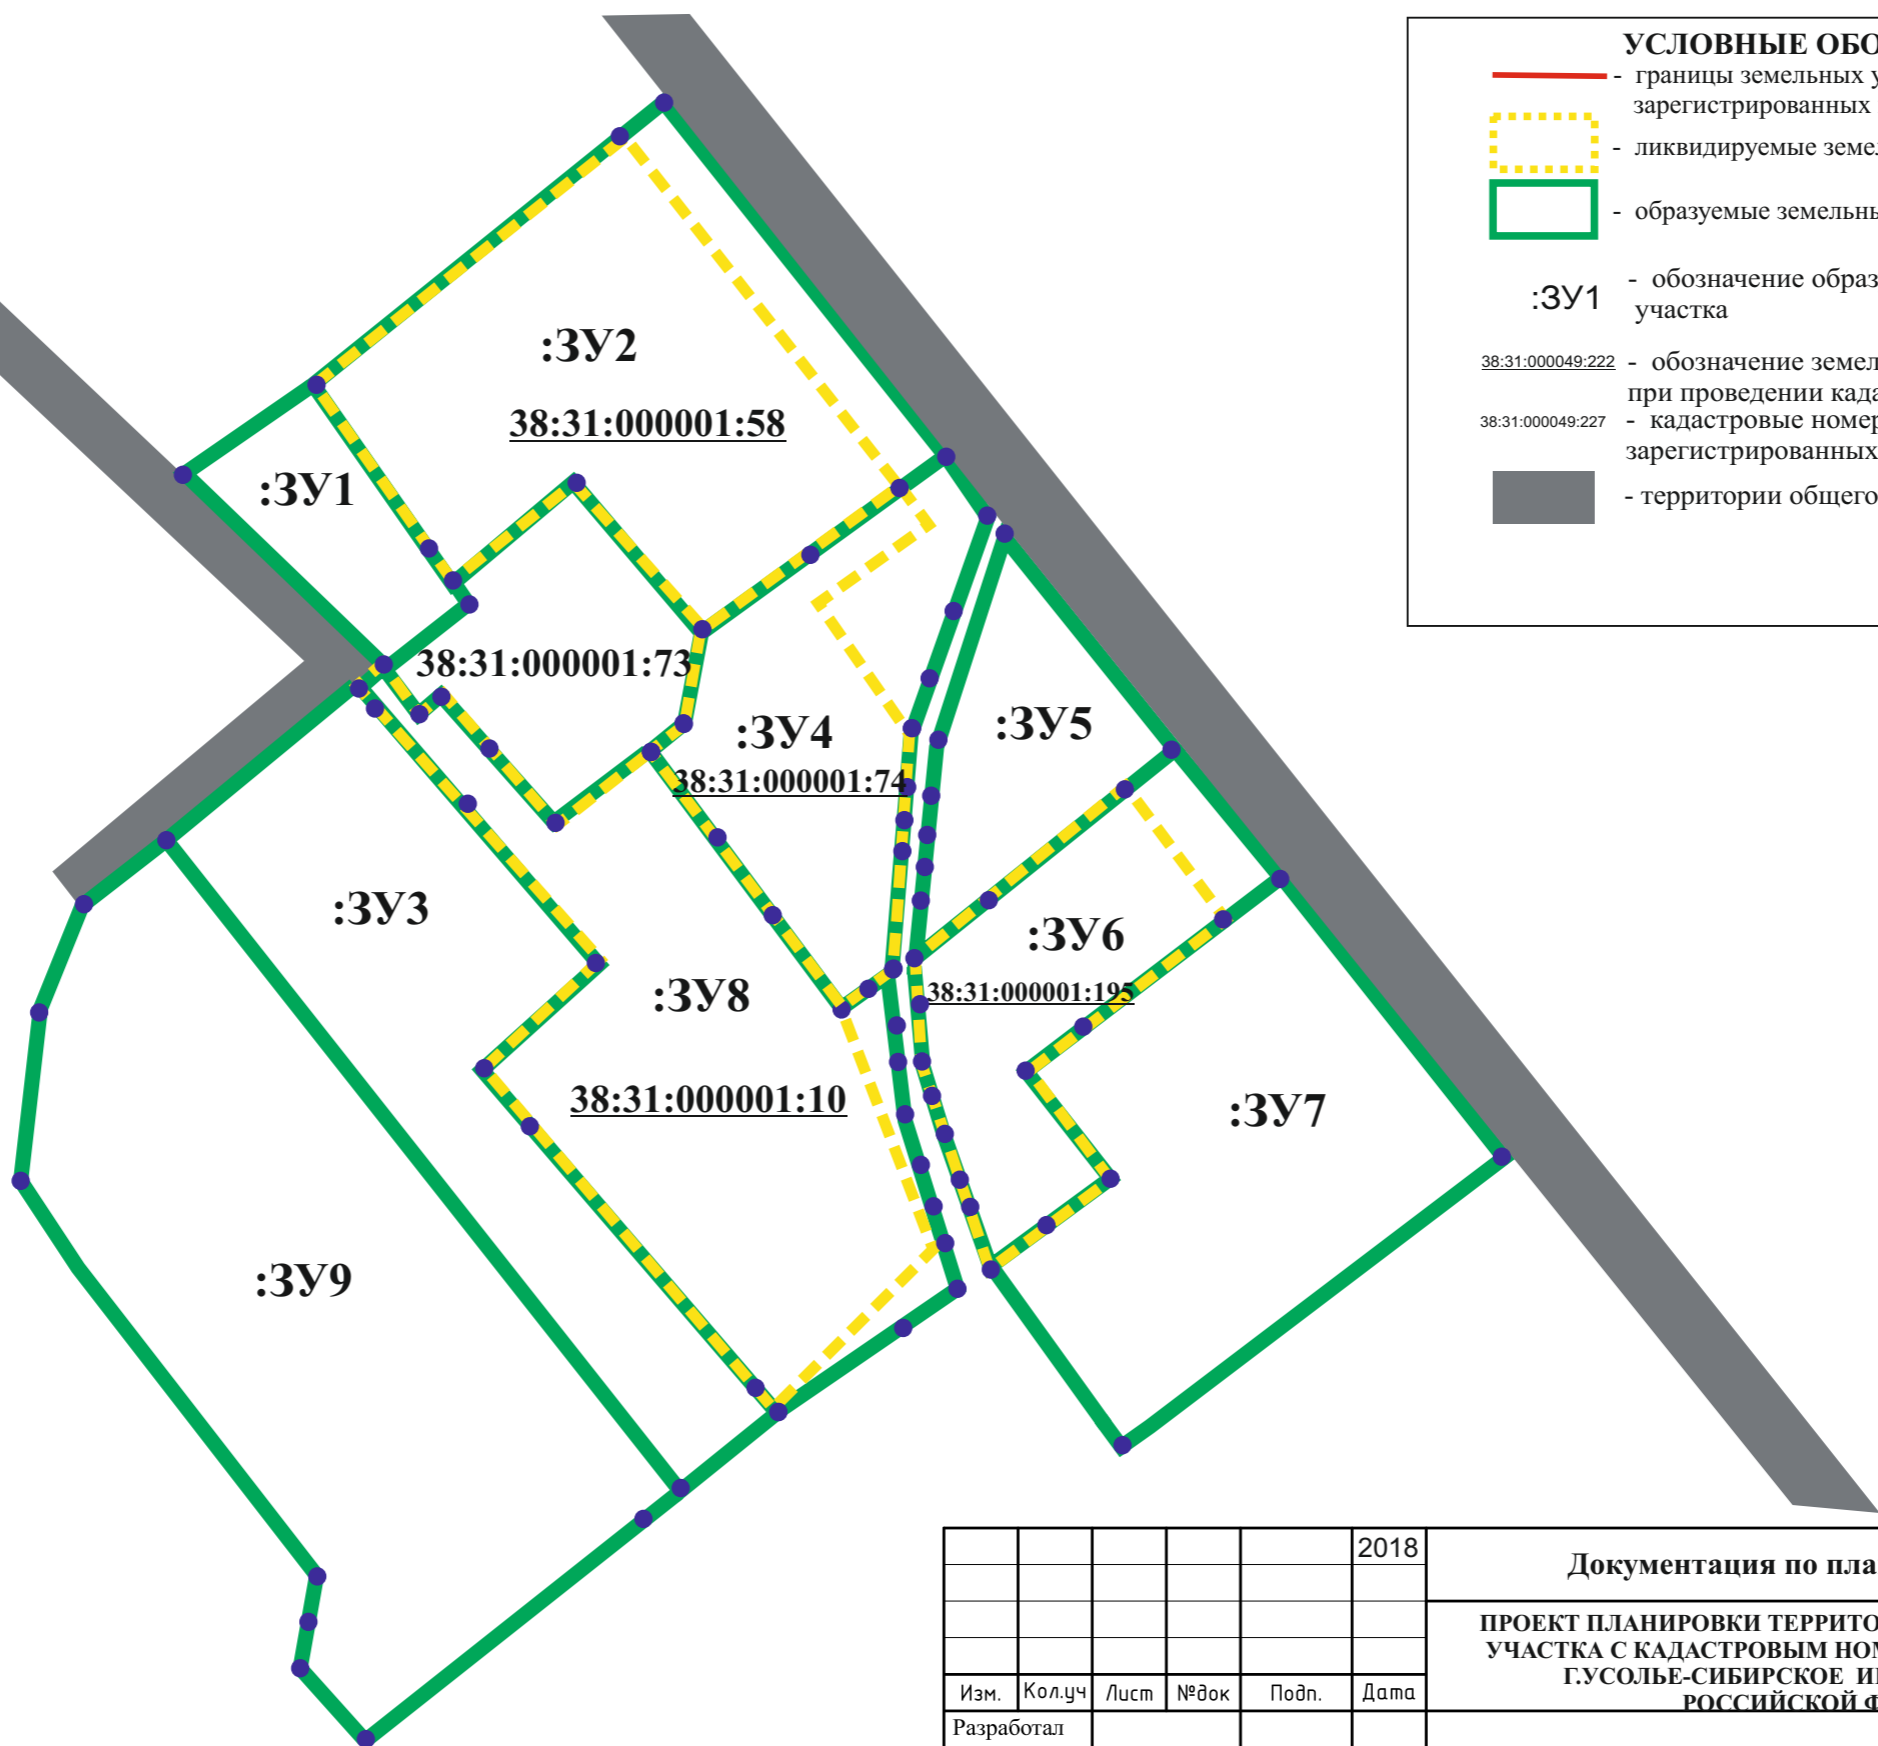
УСЛОВНЫЕ ОБО
- границы земельных у зарегистрированных
- ликвидируемые земе
- образуемые земельны
:ЗУ1 - обозначение образ участка
38:31:000049:222 - обозначение земел при проведении када
38:31:000049:227 - кадастровые номер зарегистрированных
- территории общего

:ЗУ2
38:31:000001:58
:ЗУ1
38:31:000001:73
:ЗУ4
38:31:000001:74
:ЗУ5
:ЗУ3
:ЗУ6
:ЗУ8
38:31:000001:195
38:31:000001:10
:ЗУ7
:ЗУ9

| | | | | | 2018 |
|---|---|---|---|---|---|
| | | | | | |
| | | | | | |
| | | | | | |
| Изм. | Кол.уч | Лист | №док | Подп. | Дата |
| Разработал | | | | | |

Документация по пла
ПРОЕКТ ПЛАНИРОВКИ ТЕРРИТО УЧАСТКА С КАДАСТРОВЫМ НОМ Г.УСОЛЬЕ-СИБИРСКОЕ И РОССИЙСКОЙ Ф